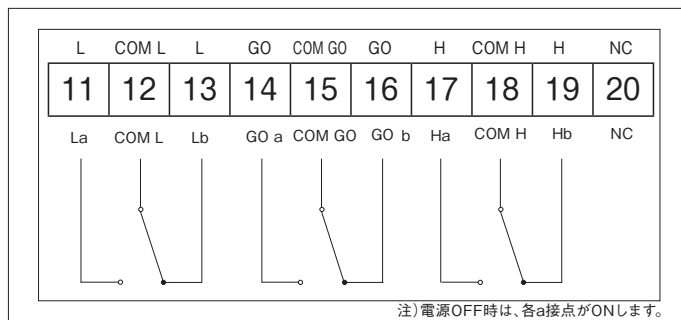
| L | COM L | L | GO | COM GO | GO | H | COM H | H | NC |
|---|---|---|---|---|---|---|---|---|---|
| 11 | 12 | 13 | 14 | 15 | 16 | 17 | 18 | 19 | 20 |

La COM L Lb GO a COM GO GO b Ha COM H Hb NC

注）電源OFF時は、各a接点がONします。